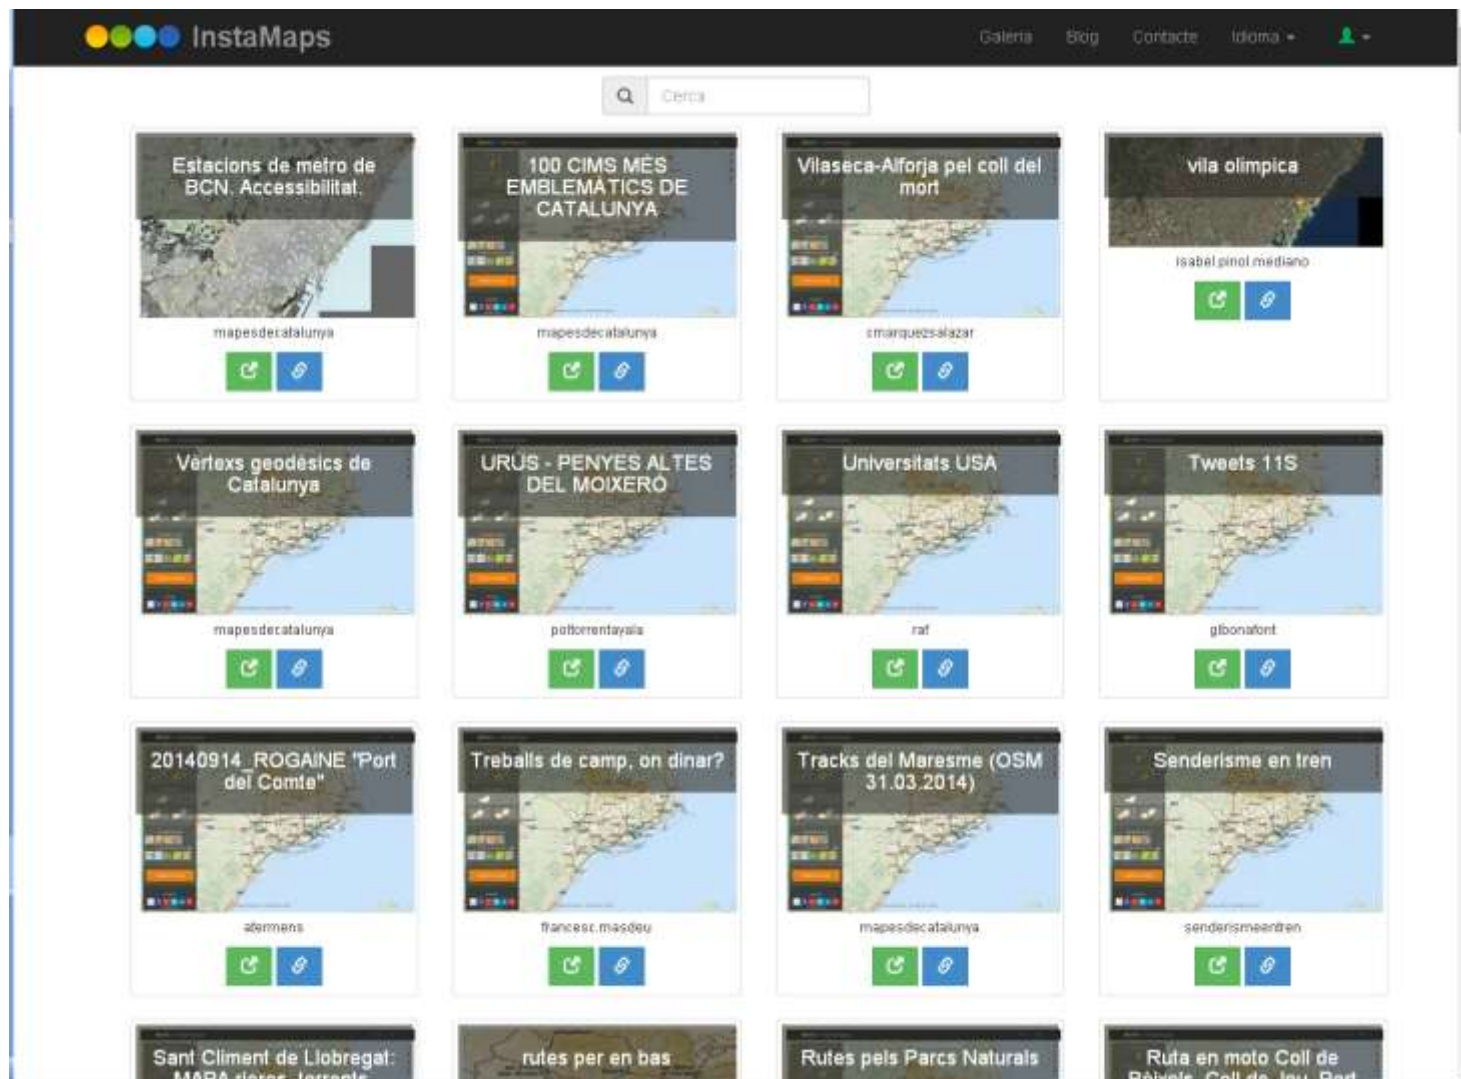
InstaMaps

Galeria Blog Contacte Idioma

Cerca

Estacions de metro de BCN. Accessibilitat.
mapesdecatalunya

100 CIMS MÉS EMBLEMÀTICS DE CATALUNYA
mapesdecatalunya

Vilaseca-Alforja pel coll del mort
cmarquezsalazar

vila olimpica
isabel.pinol.mediano

Vertexs geodèsics de Catalunya
mapesdecatalunya

URUS - PENYES ALTES DEL MOIXERÓ
poltorrentayala

Universitats USA
raf

Tweets 11S
glbonafont

20140914_ROGAINE "Port del Comte"
atermens

Treballs de camp, on dinar?
francesc.masdeu

Tracks del Maresme (OSM 31.03.2014)
mapesdecatalunya

Senderisme en tren
senderismeentren

Sant Climent de Llobregat: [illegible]

rutes per en bas

Rutes pels Parcs Naturals

Ruta en moto Coll de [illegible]